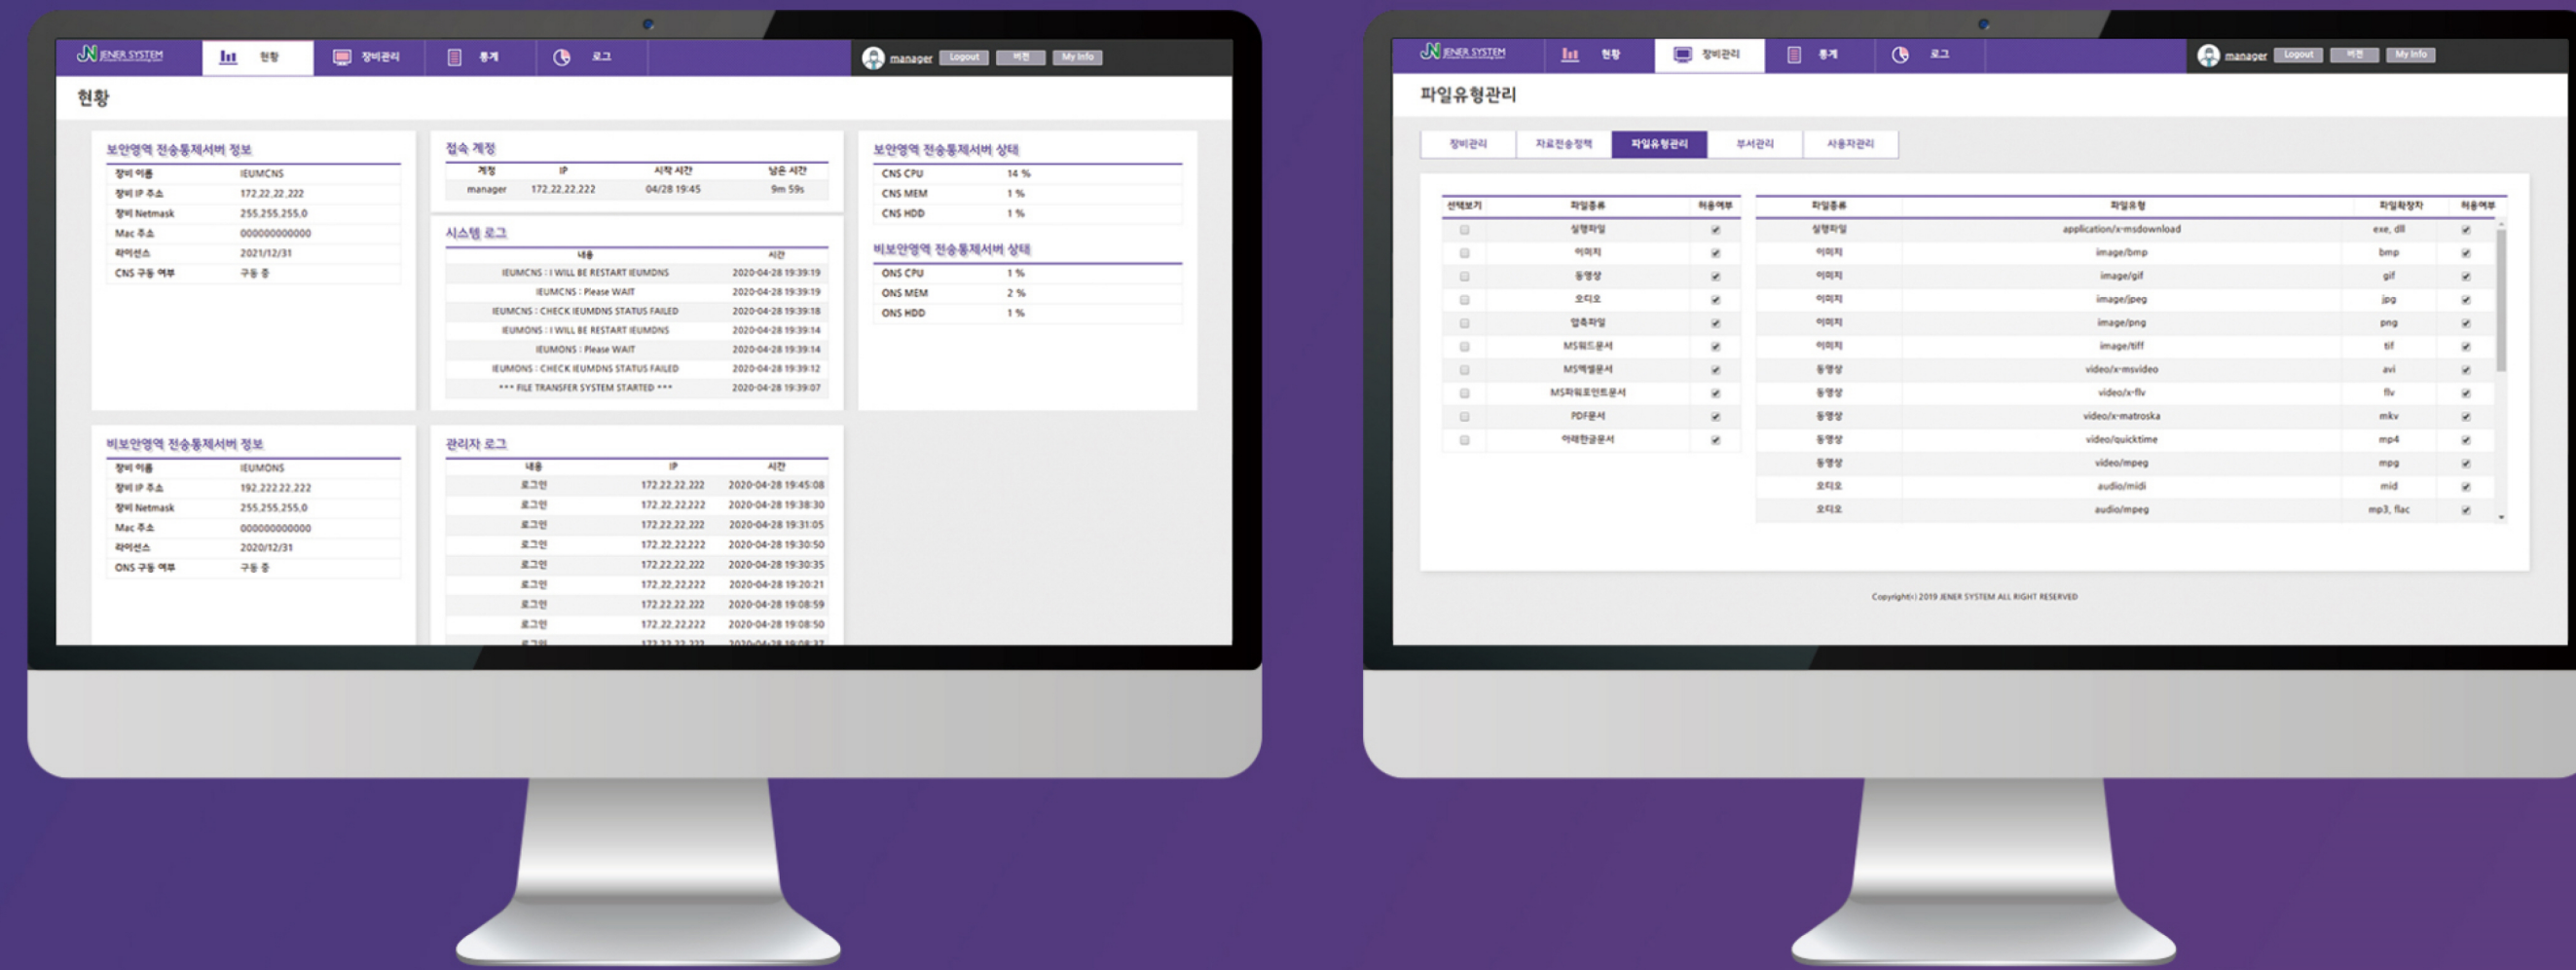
JENER SYSTEM 현황 장비관리 통계 로그 manager Logout 버전 My Info

현황

보안영역 전송통제서버 정보

| | |
|---|---|
| 장비 이름 | IEUMCNS |
| 장비 IP 주소 | 172.22.22.222 |
| 장비 Netmask | 255.255.255.0 |
| Mac 주소 | 000000000000 |
| 라이선스 | 2021/12/31 |
| CNS 구동 여부 | 구동 중 |

접속 계정

| 계정 | IP | 시작 시간 | 남은 시간 |
|---|---|---|---|
| manager | 172.22.22.222 | 04/28 19:45 | 9m 59s |

시스템 로그

| 내용 | 시간 |
|---|---|
| IEUMCNS : I WILL BE RESTART IEUMDNS | 2020-04-28 19:39:19 |
| IEUMCNS : Please WAIT | 2020-04-28 19:39:19 |
| IEUMCNS : CHECK IEUMDNS STATUS FAILED | 2020-04-28 19:39:18 |
| IEUMONS : I WILL BE RESTART IEUMDNS | 2020-04-28 19:39:14 |
| IEUMONS : Please WAIT | 2020-04-28 19:39:14 |
| IEUMONS : CHECK IEUMDNS STATUS FAILED | 2020-04-28 19:39:12 |
| *** FILE TRANSFER SYSTEM STARTED *** | 2020-04-28 19:39:07 |

보안영역 전송통제서버 상태

| | |
|---|---|
| CNS CPU | 14 % |
| CNS MEM | 1 % |
| CNS HDD | 1 % |

비보안영역 전송통제서버 상태

| | |
|---|---|
| ONS CPU | 1 % |
| ONS MEM | 2 % |
| ONS HDD | 1 % |

비보안영역 전송통제서버 정보

| | |
|---|---|
| 장비 이름 | IEUMONS |
| 장비 IP 주소 | 192.222.22.222 |
| 장비 Netmask | 255.255.255.0 |
| Mac 주소 | 000000000000 |
| 라이선스 | 2020/12/31 |
| ONS 구동 여부 | 구동 중 |

관리자 로그

| 내용 | IP | 시간 |
|---|---|---|
| 로그인 | 172.22.22.222 | 2020-04-28 19:45:08 |
| 로그인 | 172.22.22.222 | 2020-04-28 19:38:30 |
| 로그인 | 172.22.22.222 | 2020-04-28 19:31:05 |
| 로그인 | 172.22.22.222 | 2020-04-28 19:30:50 |
| 로그인 | 172.22.22.222 | 2020-04-28 19:30:35 |
| 로그인 | 172.22.22.222 | 2020-04-28 19:20:21 |
| 로그인 | 172.22.22.222 | 2020-04-28 19:08:59 |
| 로그인 | 172.22.22.222 | 2020-04-28 19:08:50 |
| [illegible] | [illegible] | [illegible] |

JENER SYSTEM 현황 장비관리 통계 로그 manager Logout 버전 My Info

파일유형관리

장비관리 자료전송정책 파일유형관리 부서관리 사용자관리

| 선택보기 | 파일종류 | 허용여부 |
|---|---|---|
| ☐ | 실행파일 | ✔ |
| ☐ | 이미지 | ✔ |
| ☐ | 동영상 | ✔ |
| ☐ | 오디오 | ✔ |
| ☐ | 압축파일 | ✔ |
| ☐ | MS워드문서 | ✔ |
| ☐ | MS엑셀문서 | ✔ |
| ☐ | MS파워포인트문서 | ✔ |
| ☐ | PDF문서 | ✔ |
| ☐ | 아래한글문서 | ✔ |

| 파일종류 | 파일유형 | 파일확장자 | 허용여부 |
|---|---|---|---|
| 실행파일 | application/x-msdownload | exe, dll | ✔ |
| 이미지 | image/bmp | bmp | ✔ |
| 이미지 | image/gif | gif | ✔ |
| 이미지 | image/jpeg | jpg | ✔ |
| 이미지 | image/png | png | ✔ |
| 이미지 | image/tiff | tif | ✔ |
| 동영상 | video/x-msvideo | avi | ✔ |
| 동영상 | video/x-flv | flv | ✔ |
| 동영상 | video/x-matroska | mkv | ✔ |
| 동영상 | video/quicktime | mp4 | ✔ |
| 동영상 | video/mpeg | mpg | ✔ |
| 오디오 | audio/midi | mid | ✔ |
| 오디오 | audio/mpeg | mp3, flac | ✔ |

Copyright(c) 2019 JENER SYSTEM ALL RIGHT RESERVED